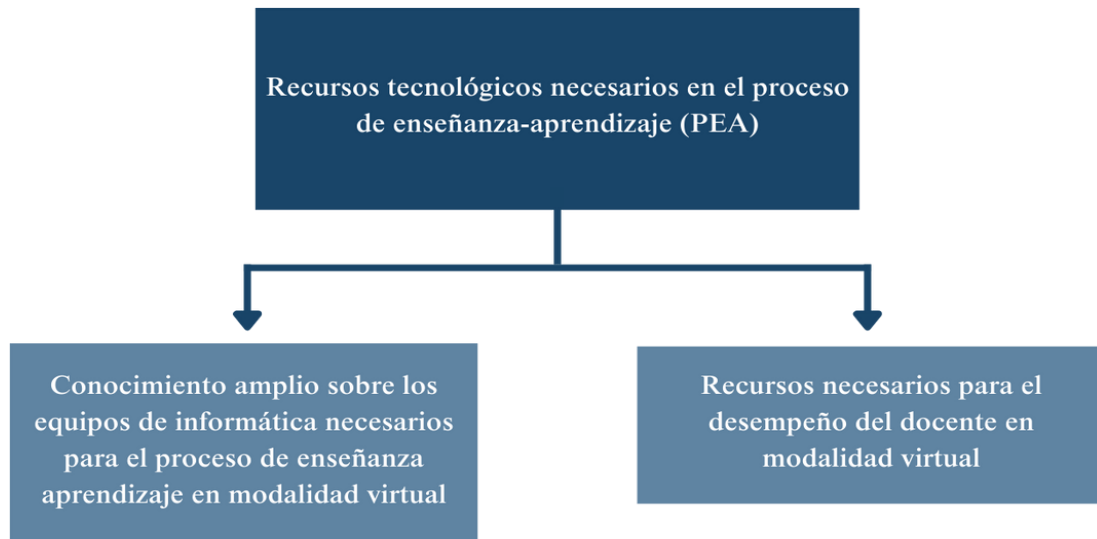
Recursos tecnológicos necesarios en el proceso de enseñanza-aprendizaje (PEA)

Conocimiento amplio sobre los equipos de informática necesarios para el proceso de enseñanza aprendizaje en modalidad virtual

Recursos necesarios para el desempeño del docente en modalidad virtual